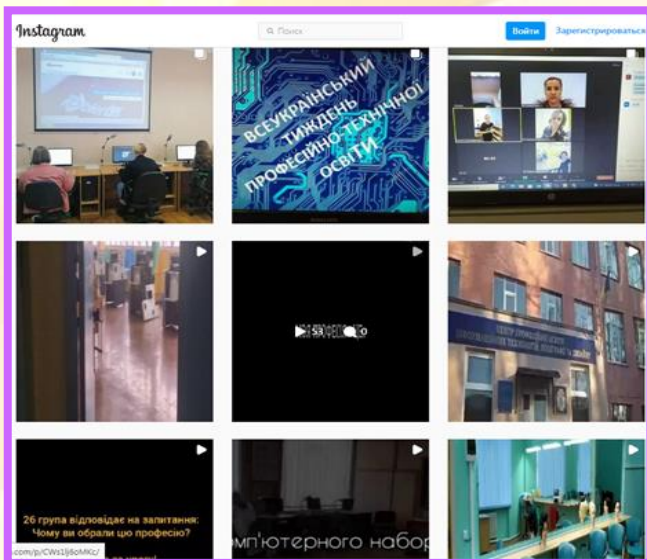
Instagram

Поиск

Войти

Зарегистрироваться

ВСЕУКРАЇНСЬКИЙ ТИЖДЕНЬ ПРОФЕСІЙНО-ТЕХНІЧНОЇ ОСВІТИ

53

0

26 група відповідає на запитання: Чому ви обрали цю професію?

омп'ютерного набор

com/p/CWs1lj6oMKc/